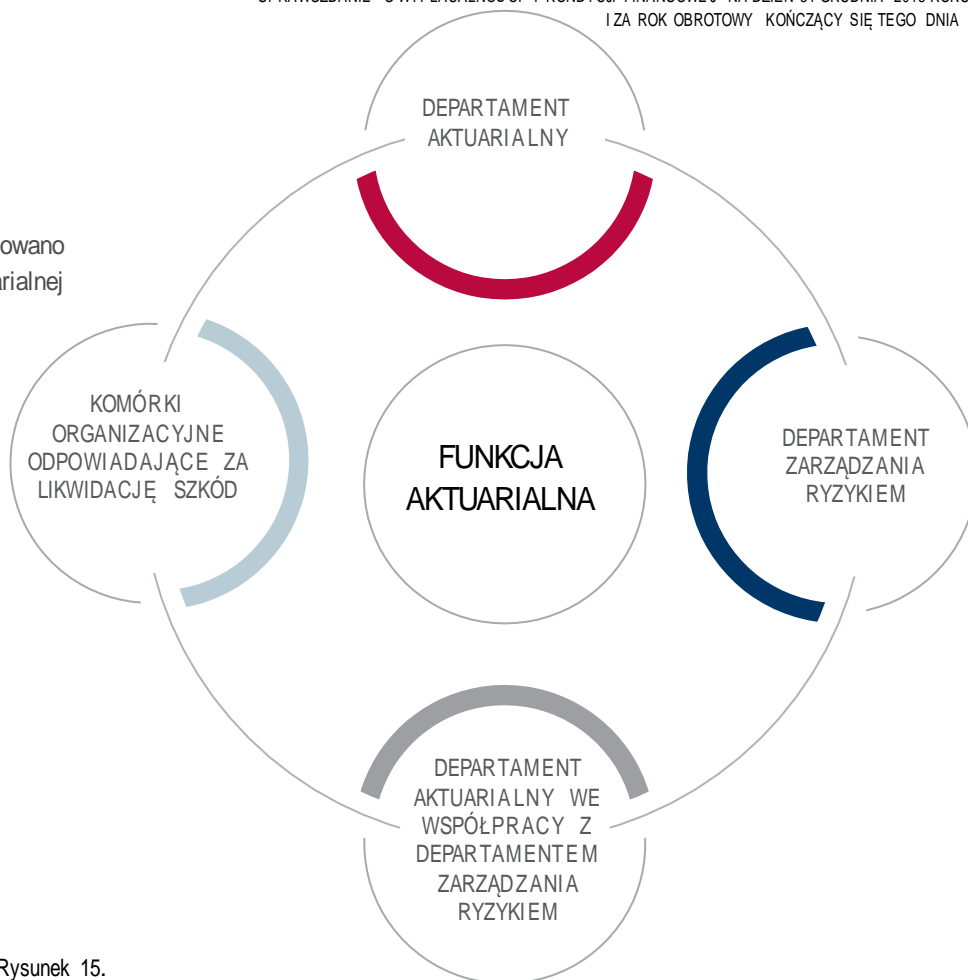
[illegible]
I ZA ROK OBROTOWY KOŃCZĄCY SIĘ TEGO DNIA

owano
rialnej

DEPARTAMENT AKTUARIALNY

KOMÓRKI ORGANIZACYJNE ODPOWIADAJĄCE ZA LIKWIDACJĘ SZKÓD

FUNKCJA AKTUARIALNA

DEPARTAMENT ZARZĄDZANIA RYZYKIEM

DEPARTAMENT AKTUARIALNY WE WSPÓŁPRACY Z DEPARTAMENTEM ZARZĄDZANIA RYZYKIEM

Rysunek 15.